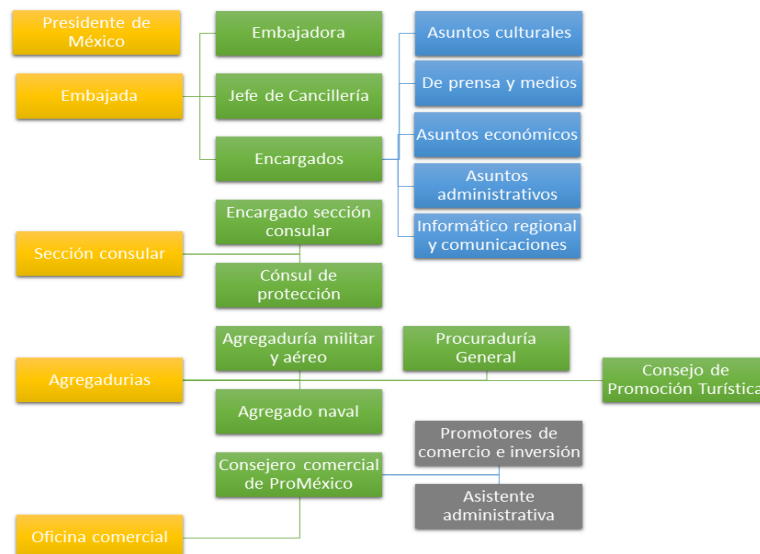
Presidente de México

Embajada

Embajadora

Jefe de Cancillería

Encargados

Asuntos culturales

De prensa y medios

Asuntos económicos

Asuntos administrativos

Informático regional y comunicaciones

Sección consular

Encargado sección consular

Cónsul de protección

Agregadurias

Agregaduría militar y aéreo

Agregado naval

Procuraduría General

Consejo de Promoción Turística

Consejero comercial de ProMéxico

Promotores de comercio e inversión

Asistente administrativa

Oficina comercial